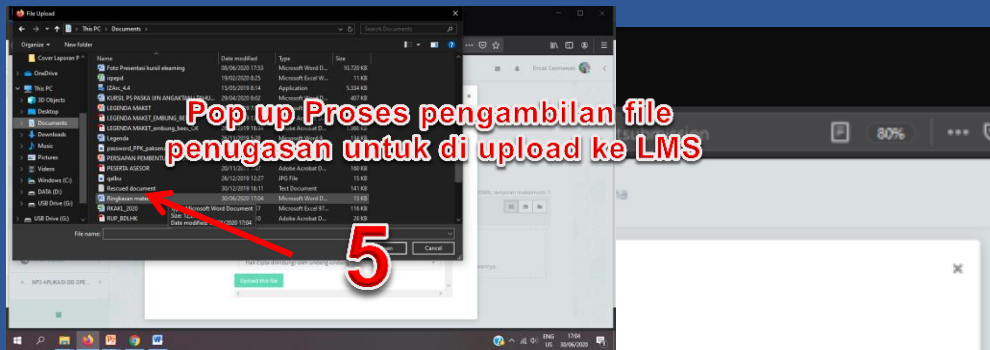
File Upload

This PC > Documents

Search Documents

Organize ▾ New folder

Cover Laporan P

OneDrive

This PC

3D Objects

Desktop

Documents

Downloads

Music

Pictures

Videos

Windows (C:)

DATA (D:)

USB Drive (G:)

USB Drive (G:)

| Name | Date modified | Type | Size |
|---|---|---|---|
| Foto Presentasi kursil elearning | 08/06/2020 17:53 | Microsoft Word D... | 10.720 KB |
| izpepd | 19/02/2020 8:25 | Microsoft Excel W... | 11 KB |
| IZArc_4.4 | 15/05/2019 8:14 | Application | 5.334 KB |
| KURSIL PS PASKA (IIN ANGKATAN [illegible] | | Microsoft Word D... | 407 KB |
| LEGENDA MAKET | | | |
| LEGENDA MAKET_EMBUNG_B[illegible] | | | |
| LEGENDA MAKET_embung_bas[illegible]_OK | | | |
| Legenda | | | |
| password_PPK_paksem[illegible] | | | |
| PERSIAPAN PEMBENTU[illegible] | | | |
| PESERTA ASESOR | 20/11/20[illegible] | Adobe Acrobat D... | 160 KB |
| qalbu | 26/12/2019 16:32 | JPG File | 15 KB |
| Rescued document | 30/12/2019 16:11 | Text Document | 141 KB |
| Ringkasan mate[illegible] | 30/06/2020 17:04 | Microsoft Word D... | 13 KB |
| RKAKL_2020 | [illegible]7 | Microsoft Excel 97... | 116 KB |
| RUP_BDLHK | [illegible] | Adobe Acrobat D... | 121 KB |

Type: Microsoft Word Document
Size: 12,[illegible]
Date modified: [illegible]/2020 17:04

File name:

Cancel

Pop up Proses pengambilan file penugasan untuk di upload ke LMS

5

80%

MPS APLIKASI DD OPE...

Ercak Germawati

ENG US 17:04 30/06/2020